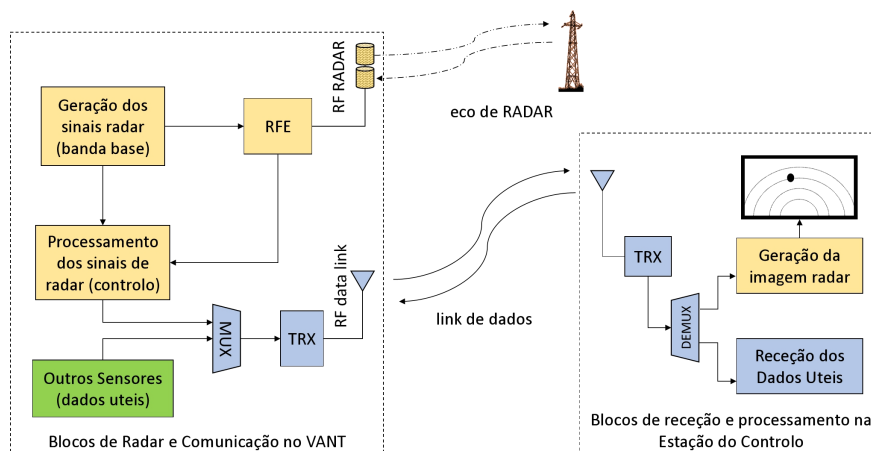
RF RADAR

eco de RADAR

Geração dos sinais radar (banda base)

RFE

Processamento dos sinais de radar (controlo)

RF data link

MUX

TRX

Outros Sensores (dados uteis)

Blocos de Radar e Comunicação no VANT

link de dados

TRX

DEMUX

Geração da imagem radar

Receção dos Dados Uteis

Blocos de receção e processamento na Estação do Controlo